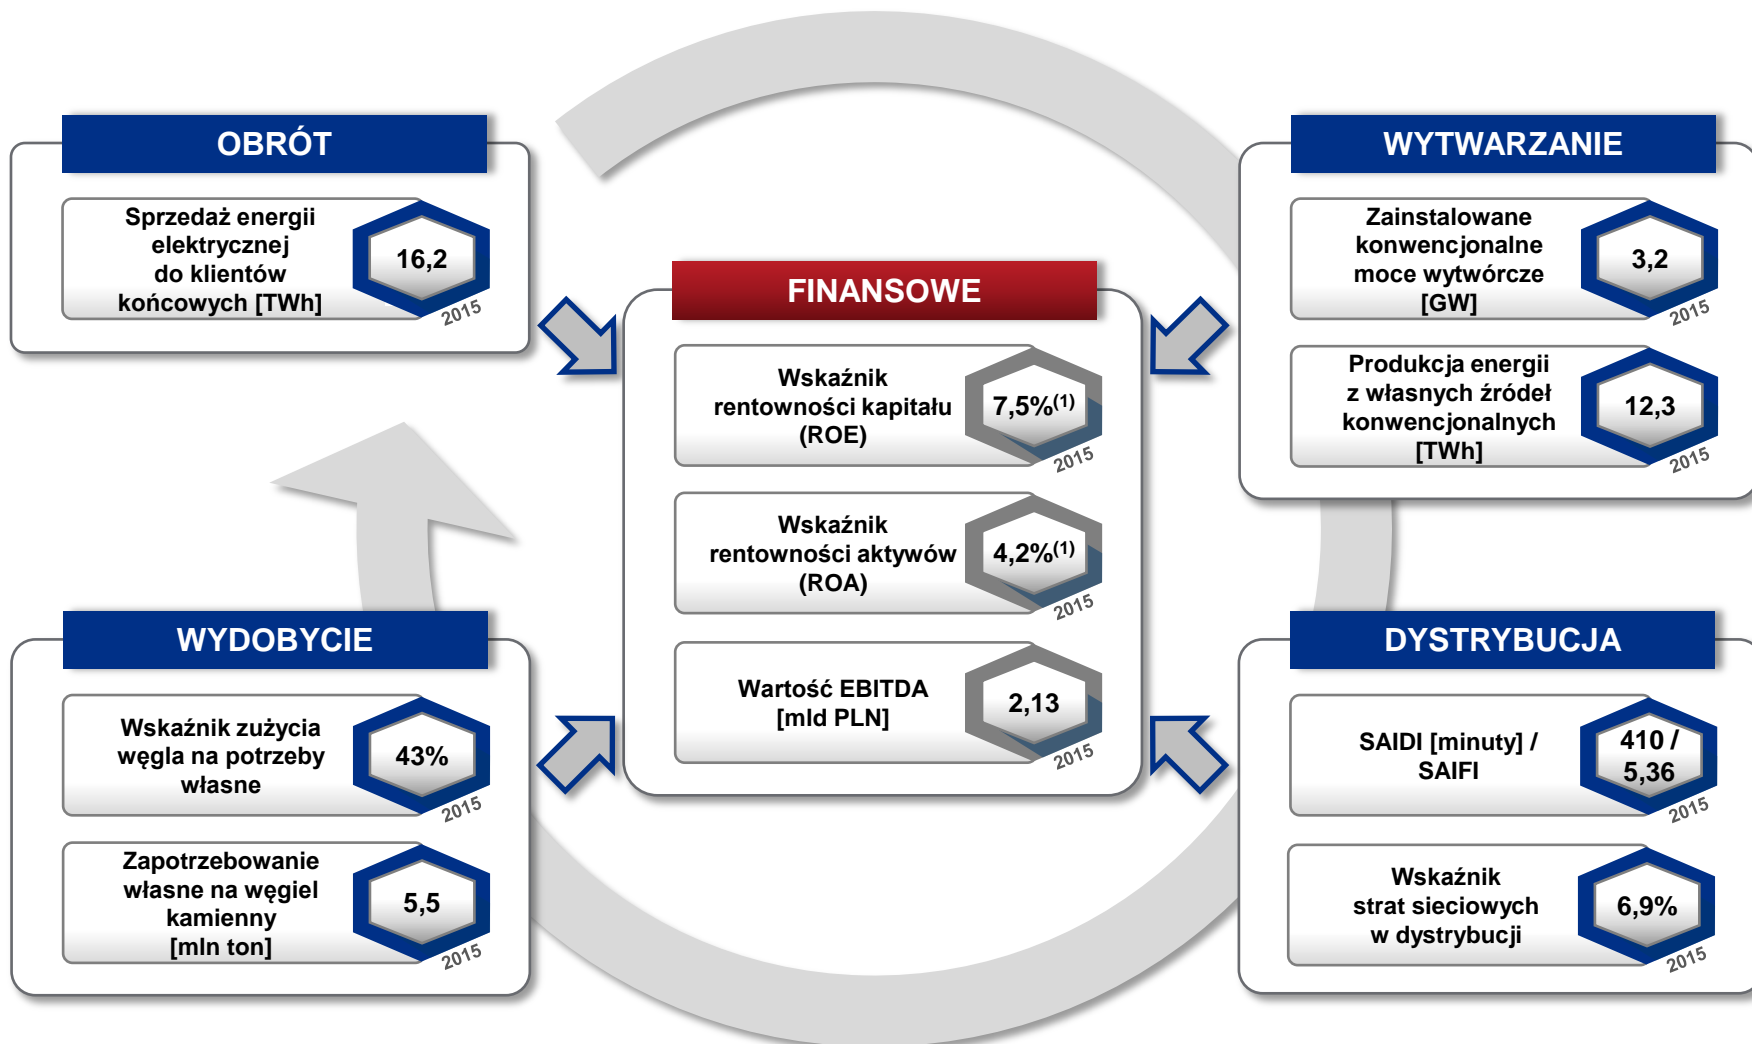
OBRÓT

Sprzedaż energii elektrycznej do klientów końcowych [TWh]

16,2

2015

WYTWARZANIE

Zainstalowane konwencjonalne moce wytwórcze [GW]

3,2

2015

Produkcja energii z własnych źródeł konwencjonalnych [TWh]

12,3

2015

FINANSOWE

Wskaźnik rentowności kapitału (ROE)

7,5%$^{(1)}$

2015

Wskaźnik rentowności aktywów (ROA)

4,2%$^{(1)}$

2015

Wartość EBITDA [mld PLN]

2,13

2015

WYDOBYCIE

Wskaźnik zużycia węgla na potrzeby własne

43%

2015

Zapotrzebowanie własne na węgiel kamienny [mln ton]

5,5

2015

DYSTRYBUCJA

SAIDI [minuty] / SAIFI

410 / 5,36

2015

Wskaźnik strat sieciowych w dystrybucji

6,9%

2015